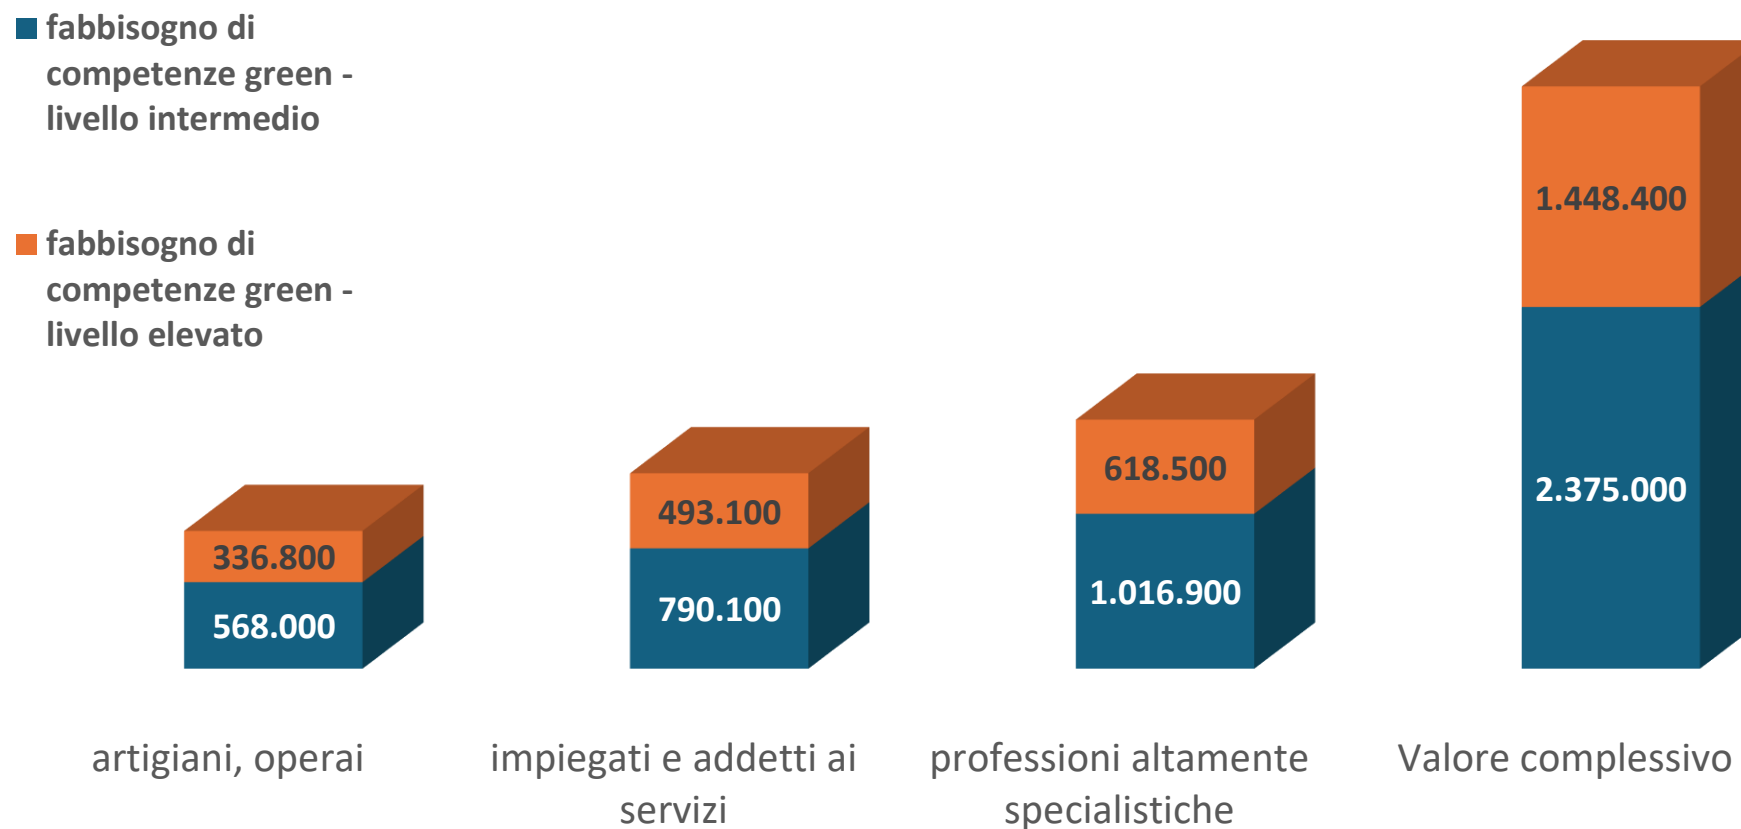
fabbisogno di competenze green - livello intermedio

fabbisogno di competenze green - livello elevato

1.448.400
2.375.000
618.500
1.016.900
493.100
790.100
336.800
568.000

artigiani, operai

impiegati e addetti ai servizi

professioni altamente specialistiche

Valore complessivo